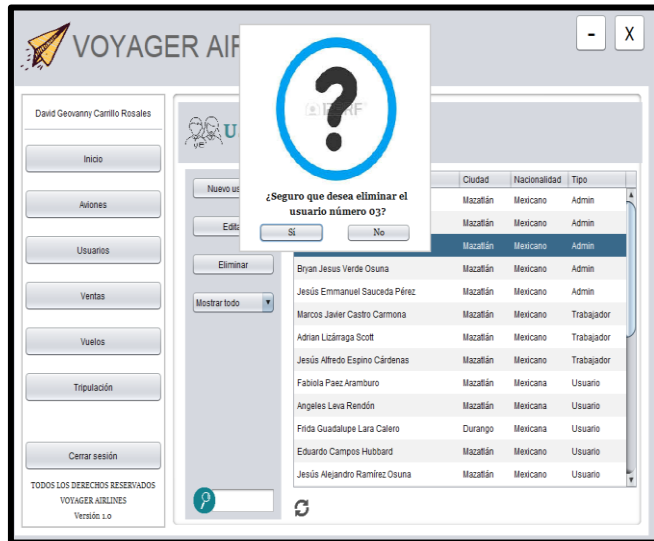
VOYAGER AIR

- X

David Geovanny Carrillo Rosales

Inicio

Aviones

Usuarios

Ventas

Vuelos

Tripulación

Cerrar sesión

TODOS LOS DERECHOS RESERVADOS VOYAGER AIRLINES Versión 1.0

U

Nuevo us

Edita

Eliminar

Mostrar todo

¿Seguro que desea eliminar el usuario número 03?

Sí No

| | Ciudad | Nacionalidad | Tipo |
|---|---|---|---|
| | Mazatlán | Mexicano | Admin |
| | Mazatlán | Mexicano | Admin |
| | Mazatlán | Mexicano | Admin |
| Bryan Jesus Verde Osuna | Mazatlán | Mexicano | Admin |
| Jesús Emmanuel Sauceda Pérez | Mazatlán | Mexicano | Admin |
| Marcos Javier Castro Carmona | Mazatlán | Mexicano | Trabajador |
| Adrian Lizárraga Scott | Mazatlán | Mexicano | Trabajador |
| Jesús Alfredo Espino Cárdenas | Mazatlán | Mexicano | Trabajador |
| Fabiola Paez Aramburo | Mazatlán | Mexicana | Usuario |
| Angeles Leva Rendón | Mazatlán | Mexicana | Usuario |
| Frida Guadalupe Lara Calero | Durango | Mexicana | Usuario |
| Eduardo Campos Hubbard | Mazatlán | Mexicano | Usuario |
| Jesús Alejandro Ramírez Osuna | Mazatlán | Mexicano | Usuario |